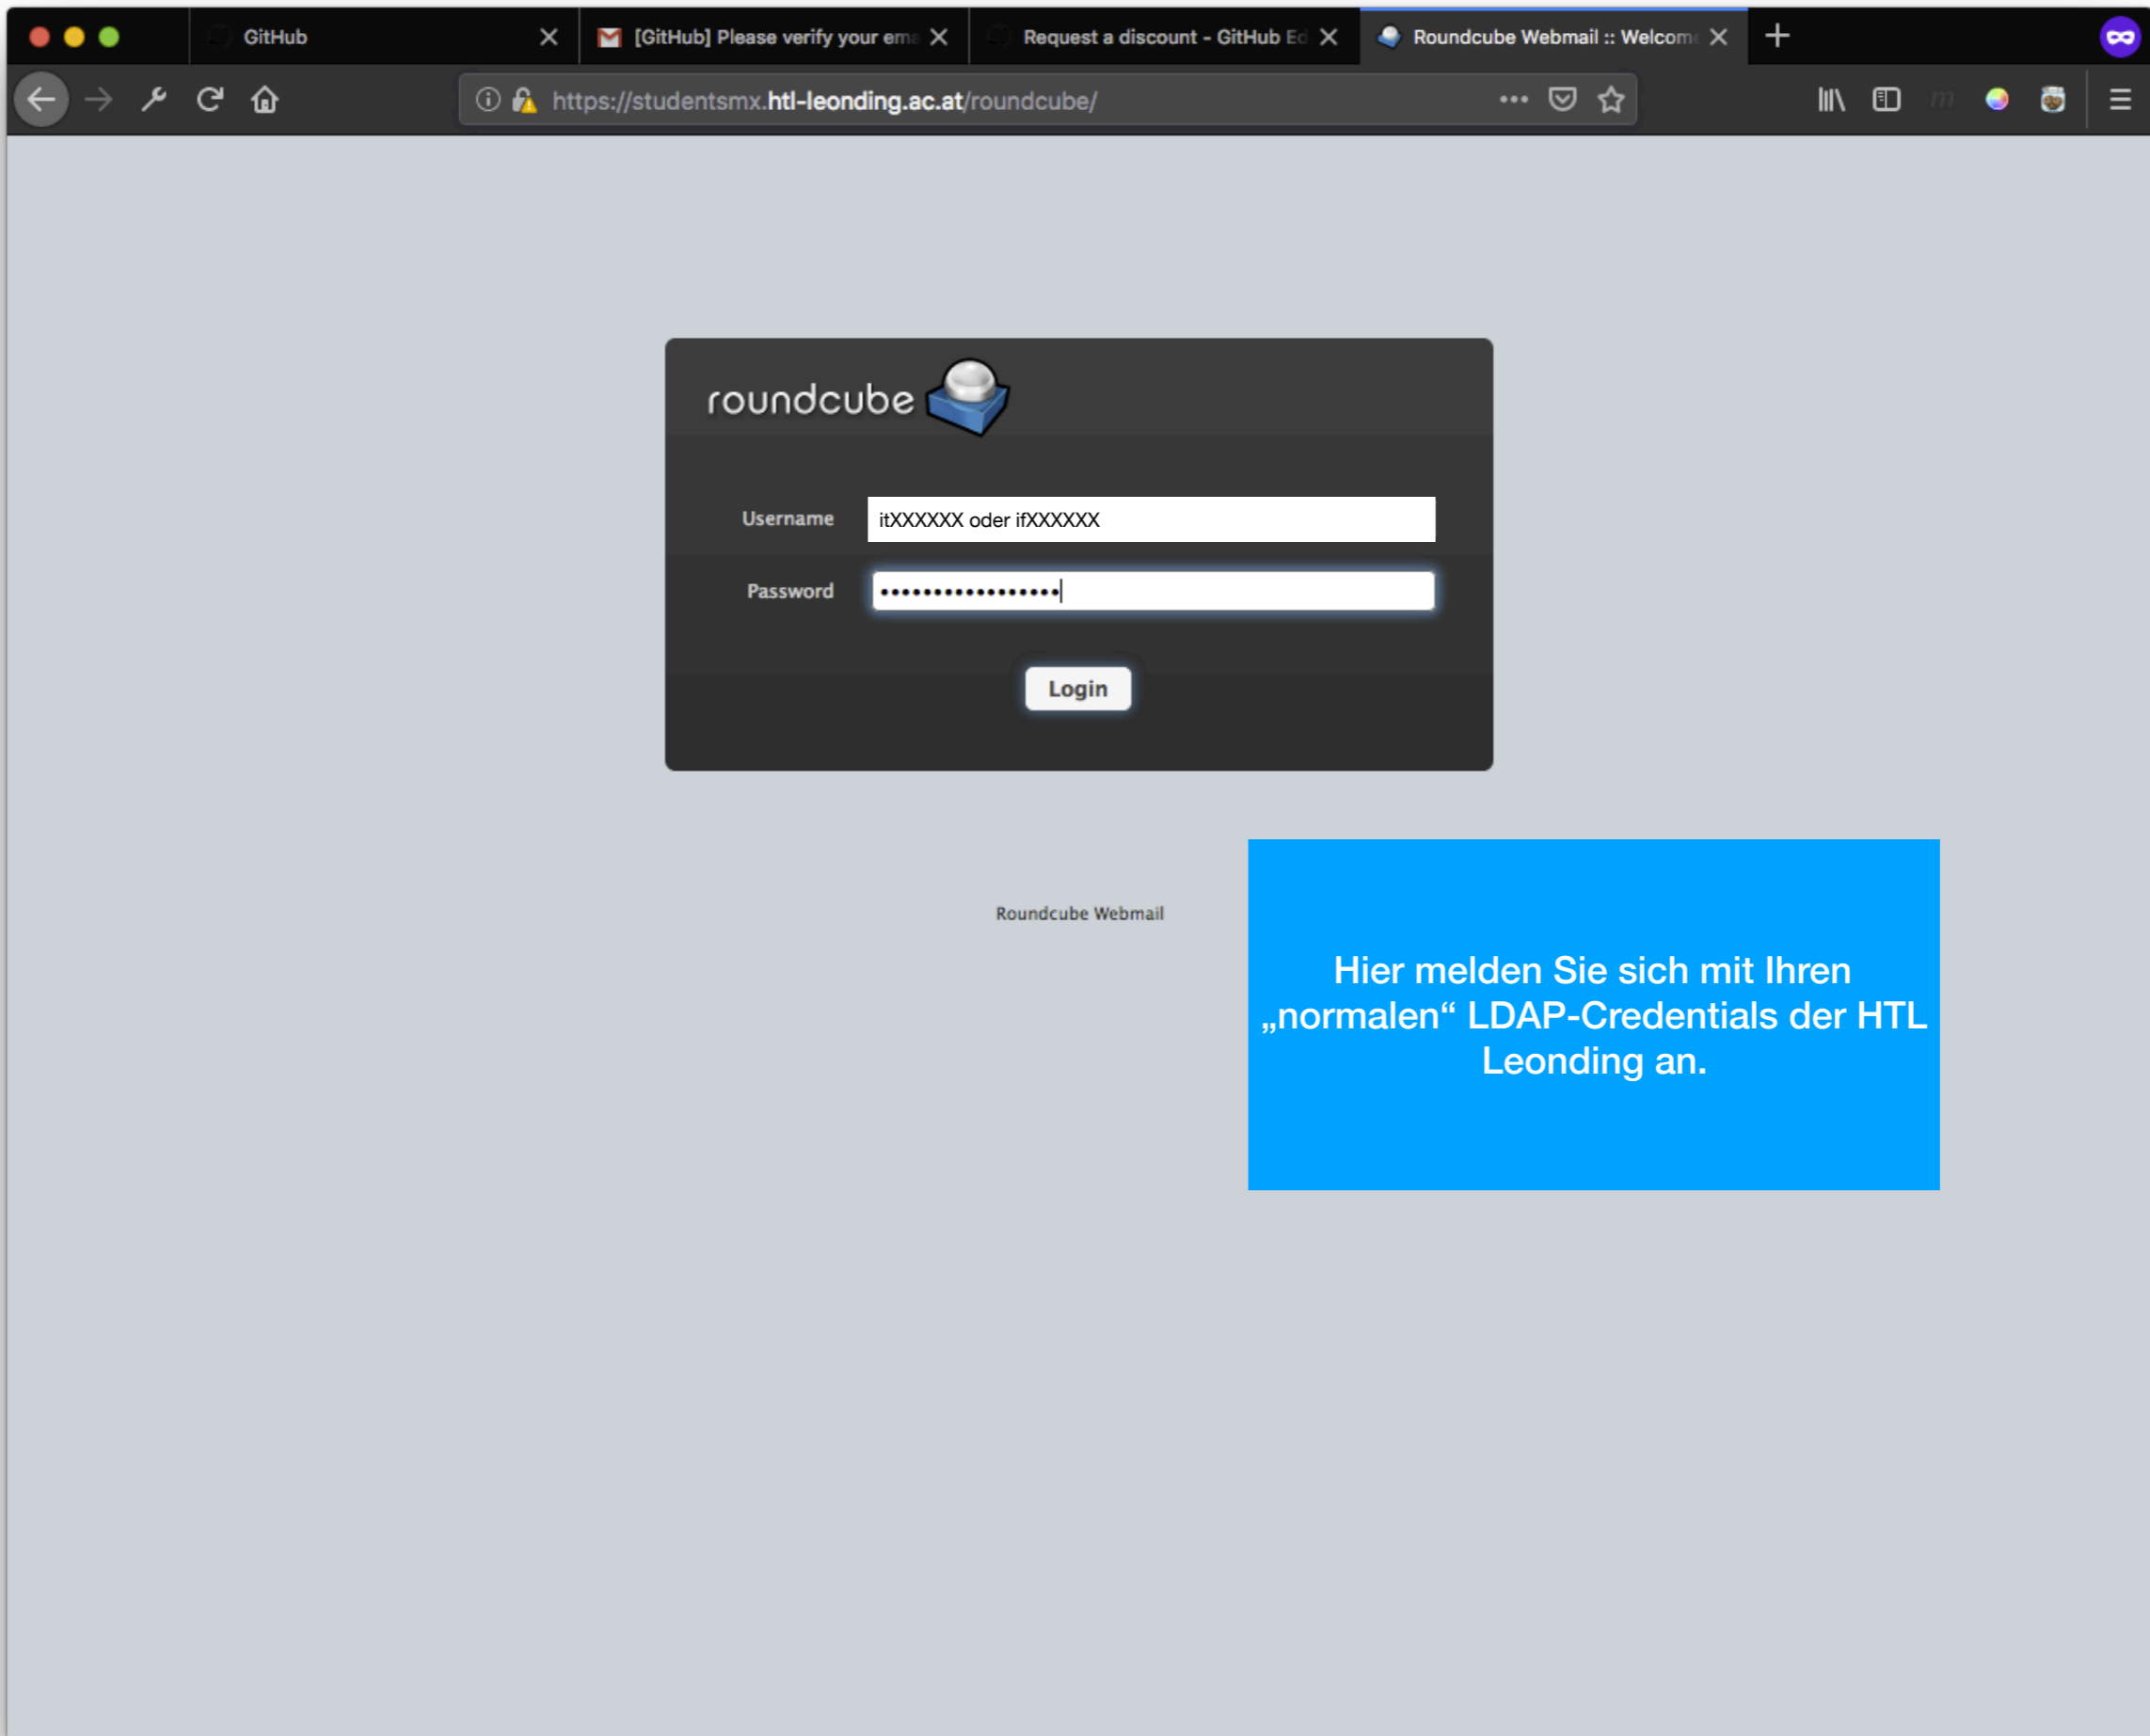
GitHub
[GitHub] Please verify your ema
Request a discount - GitHub Ed
Roundcube Webmail :: Welcom

https://studentsmx.htl-leonding.ac.at/roundcube/

roundcube

Username itXXXXXX oder ifXXXXXX

Password ••••••••••••••••••

Login

Roundcube Webmail

Hier melden Sie sich mit Ihren „normalen“ LDAP-Credentials der HTL Leonding an.